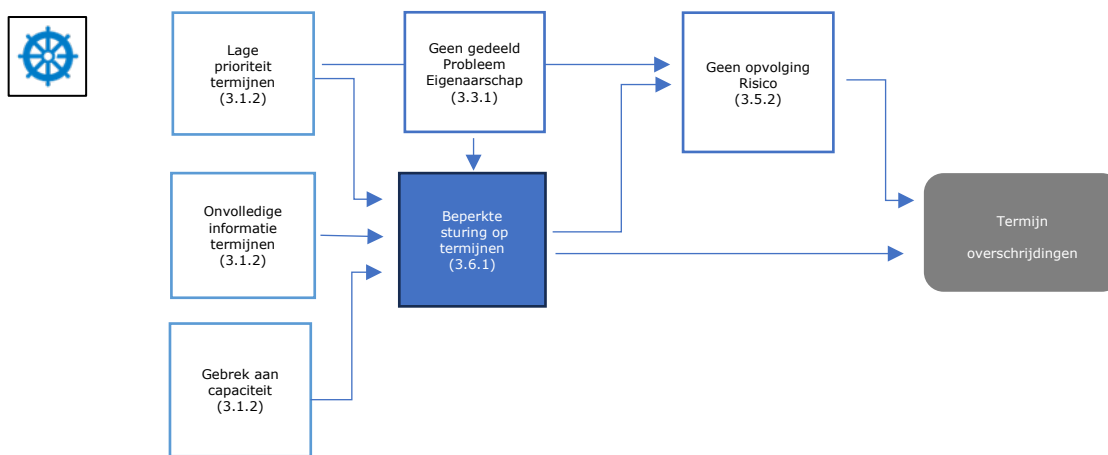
Lage prioriteit termijnen (3.1.2)

Geen gedeeld Probleem Eigenaarschap (3.3.1)

Geen opvolging Risico (3.5.2)

Onvolledige informatie termijnen (3.1.2)

Beperkte sturing op termijnen (3.6.1)

Termijn overschrijdingen

Gebrek aan capaciteit (3.1.2)